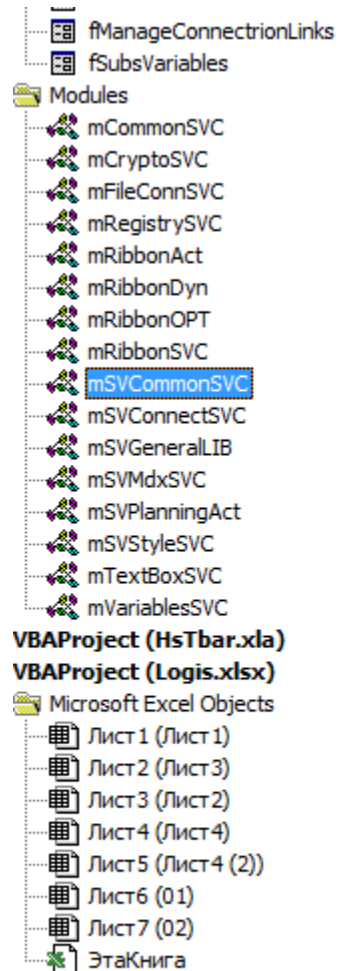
fManageConnectrionLinks
fSubsVariables
Modules
mCommonSVC
mCryptoSVC
mFileConnSVC
mRegistrySVC
mRibbonAct
mRibbonDyn
mRibbonOPT
mRibbonSVC
mSVCommonSVC
mSVConnectSVC
mSVGeneralLIB
mSVMdxSVC
mSVPlanningAct
mSVStyleSVC
mTextBoxSVC
mVariablesSVC
VBAProject (HsTbar.xla)
VBAProject (Logis.xlsx)
Microsoft Excel Objects
Лист1 (Лист1)
Лист2 (Лист3)
Лист3 (Лист2)
Лист4 (Лист4)
Лист5 (Лист4 (2))
Лист6 (01)
Лист7 (02)
ЭтаКнига